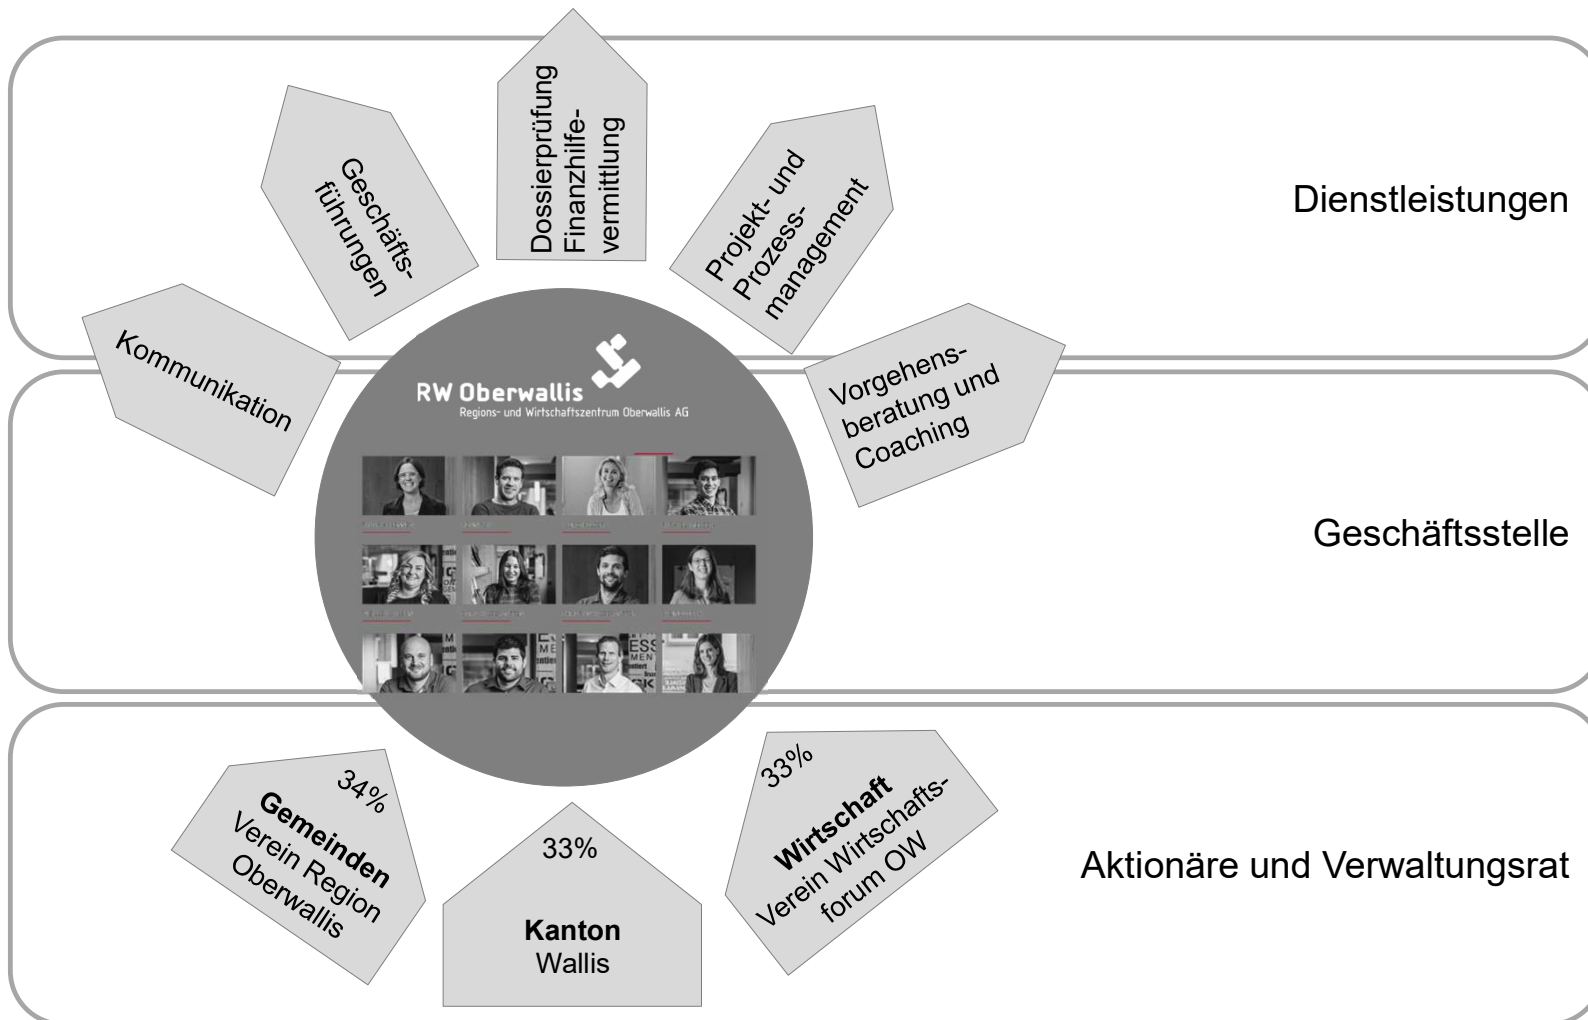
Kommunikation

Geschäftsführungen

Dossierprüfung Finanzhilfevermittlung

Projekt- und Prozessmanagement

Vorgehensberatung und Coaching

Dienstleistungen

RW Oberwallis
Regions- und Wirtschaftszentrum Oberwallis AG

Geschäftsstelle

34%
**Gemeinden**
Verein Region Oberwallis

33%
**Kanton**
Wallis

33%
**Wirtschaft**
Verein Wirtschaftsforum OW

Aktionäre und Verwaltungsrat